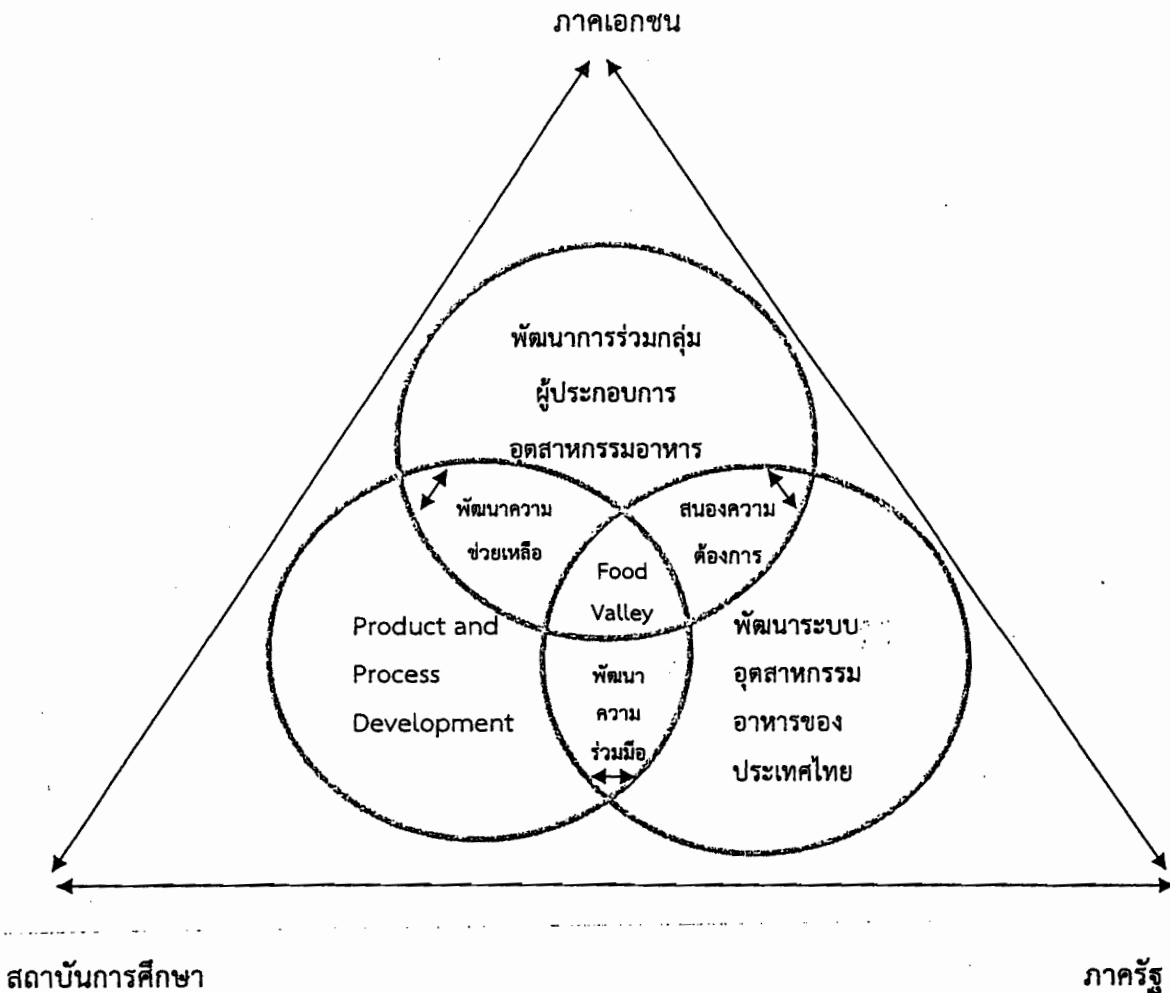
ภาคเอกชน

พัฒนาการร่วมกลุ่ม ผู้ประกอบการ อุตสาหกรรมอาหาร

พัฒนาความ ช่วยเหลือ

สนองความ ต้องการ

Food Valley

Product and Process Development

พัฒนาระบบ อุตสาหกรรม อาหารของ ประเทศไทย

พัฒนา ความ ร่วมมือ

สถาบันการศึกษา

ภาครัฐ